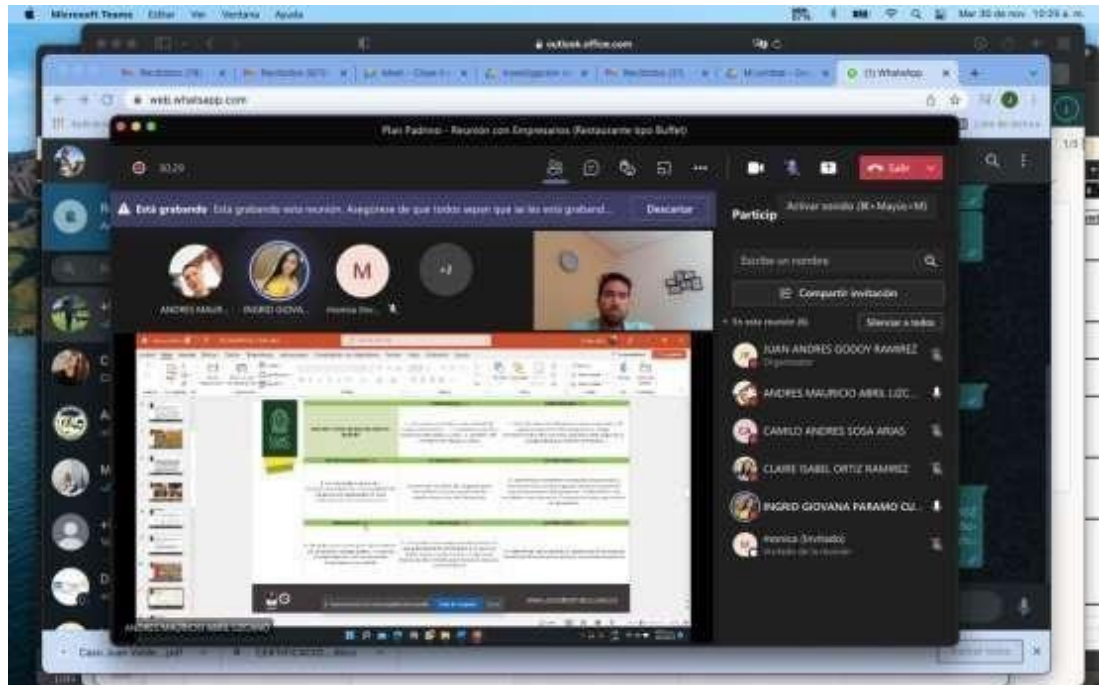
Microsoft Teams Editar Ver Ventana Ayuda

Mar 30 de nov 10:29 a. m.

outlook.office.com

Recibidos (79) | Recibidos (67) | Meet - Clase | Investigación | Recibidos (7) | Mcombar | (1) WhatsApp

web.whatsapp.com

Plan Padrino - Reunión con Empresarios (Restaurante tipo Buffet)

30:29

Salir

Está grabando Está grabando esta reunión. Asegúrese de que todos sepan que se les está grabando. Descartar

Particip Activar sonido (⌘+Mayús+M)

ANDRES MAUR... INGRID GIOVA... monica (Inv...

+2

Escribe un nombre

Compartir invitación

En esta reunión (6) Silenciar a todos

JUAN ANDRES GODOY RAMIREZ
Organizador

ANDRES MAURICIO ABRIL LIZC...

CAMILO ANDRES SOSA ARIAS

CLAIRE ISABEL ORTIZ RAMIREZ

INGRID GIOVANA PARAMO CU...

monica (Invitado)
Invitado de la reunión

ANDRES MAURICIO ABRIL LIZCANO

Caso Juan Valde....pdf

CERTIFICADO....docx

Mostrar todos